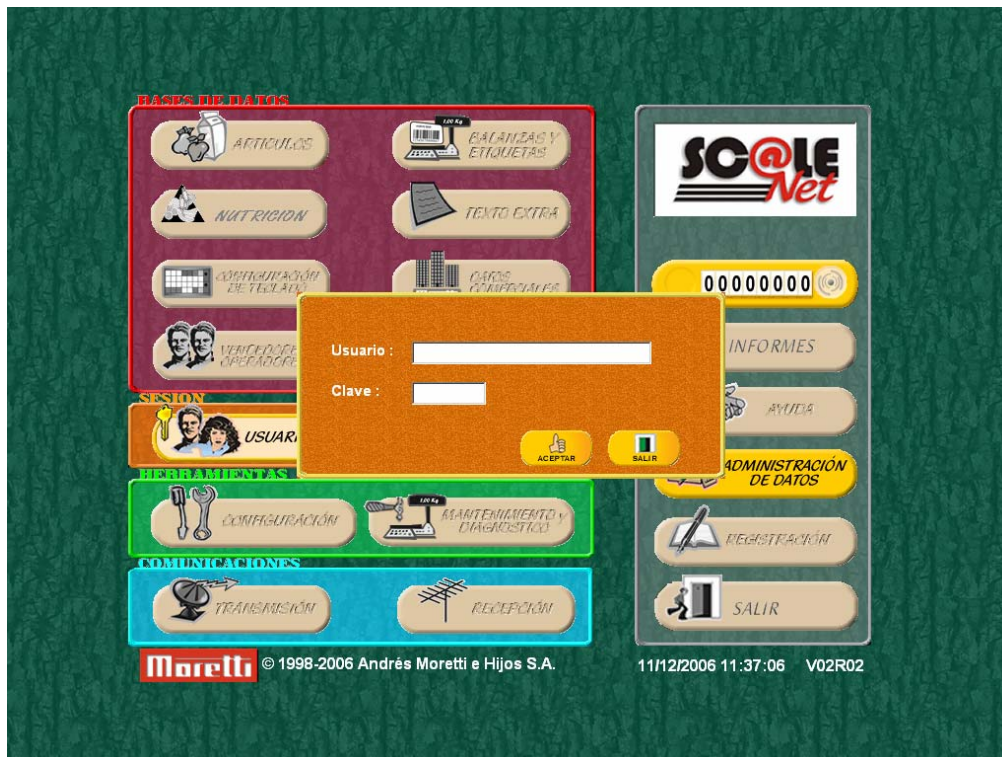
BASES DE DATOS

ARTICULOS

1,00 Kg
BALANZAS Y ETIQUETAS

NUTRICION

TEXTO EXTRA

CONFIGURACIÓN DE TECLADO

DATOS COMERCIALES

VENDEDORES OPERADORES

SCALE Net

00000000

INFORMES

AYUDA

ADMINISTRACIÓN DE DATOS

Usuario :

Clave :

ACEPTAR

SALIR

SESION

USUARI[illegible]

HERRAMIENTAS

CONFIGURACIÓN

120 Kg
MANTENIMIENTO y DIAGNOSTICO

REGISTRACIÓN

COMUNICACIONES

TRANSMISIÓN

RECEPCIÓN

SALIR

Moretti © 1998-2006 Andrés Moretti e Hijos S.A.

11/12/2006 11:37:06 V02R02